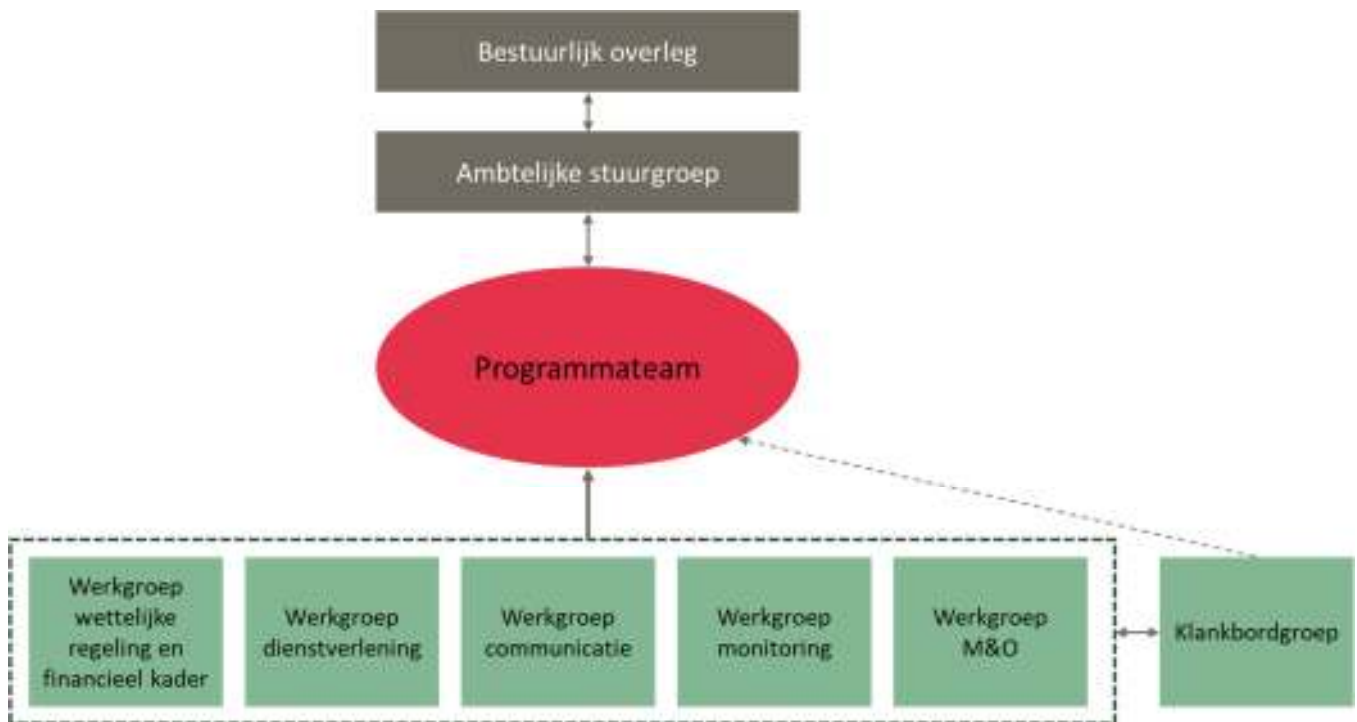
Bestuurlijk overleg

Ambtelijke stuurgroep

Programmateam

Werkgroep wettelijke regeling en financieel kader

Werkgroep dienstverlening

Werkgroep communicatie

Werkgroep monitoring

Werkgroep M&O

Klankbordgroep